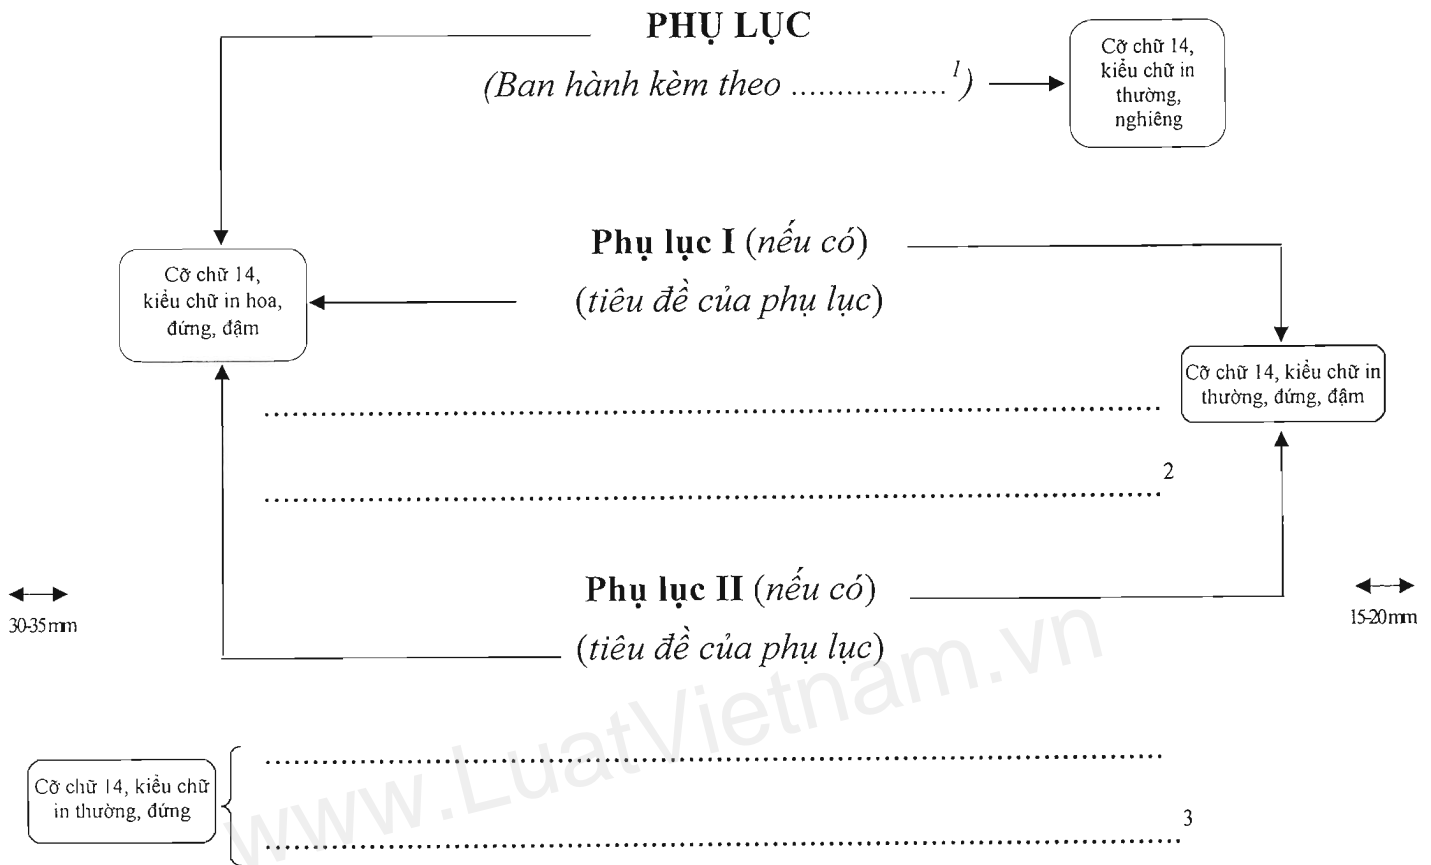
PHỤ LỤC

(Ban hành kèm theo ................$^1$)

Cỡ chữ 14, kiểu chữ in thường, nghiêng

Phụ lục I (nếu có)

(tiêu đề của phụ lục)

Cỡ chữ 14, kiểu chữ in hoa, đứng, đậm

Cỡ chữ 14, kiểu chữ in thường, đứng, đậm

..............................................................................................

..............................................................................................$^2$

30-35mm

Phụ lục II (nếu có)

(tiêu đề của phụ lục)

15-20mm

www.LuatVietnam.vn

Cỡ chữ 14, kiểu chữ in thường, đứng

..............................................................................................

..............................................................................................$^3$